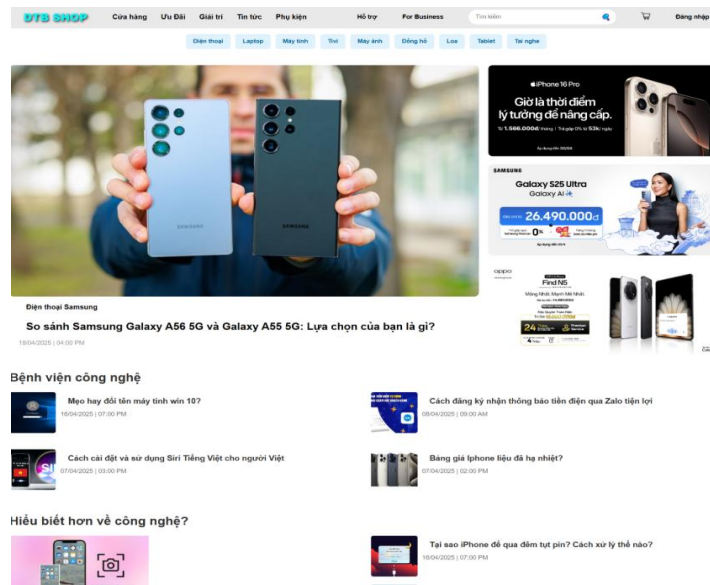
DTB SHOP Cửa hàng Ưu Đãi Giải trí Tin tức Phụ kiện Hỗ trợ For Business Tìm kiếm Đăng nhập

Điện thoại Laptop Máy tính Tivi Máy ảnh Đồng hồ Loa Tablet Tai nghe

iPhone 16 Pro
Giờ là thời điểm lý tưởng để nâng cấp.
Từ 1.566.000đ/tháng | Trả góp 0% từ 53k/ngày

SAMSUNG
Galaxy S25 Ultra
Galaxy AI
26.490.000đ
0%

oppo
Find N5

Điện thoại Samsung

So sánh Samsung Galaxy A56 5G và Galaxy A55 5G: Lựa chọn của bạn là gì?

18/04/2025 | 04:00 PM

Bệnh viện công nghệ

Mẹo hay đổi tên máy tính win 10?
16/04/2025 | 07:00 PM

Cách đăng ký nhận thông báo tiền điện qua Zalo tiện lợi
09/04/2025 | 09:00 AM

Cách cài đặt và sử dụng Siri Tiếng Việt cho người Việt
07/04/2025 | 03:00 PM

Bảng giá Iphone liệu đã hạ nhiệt?
07/04/2025 | 02:00 PM

Hiểu biết hơn về công nghệ?

Tại sao iPhone để qua đêm tụt pin? Cách xử lý thế nào?
16/04/2025 | 07:00 PM